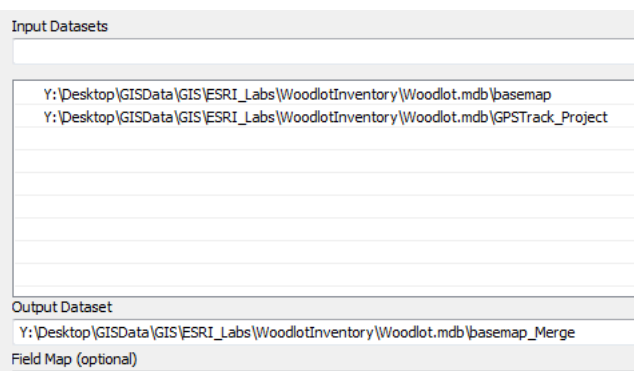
Input Datasets

Y:\Desktop\GISData\GIS\ESRI_Labs\WoodlotInventory\Woodlot.mdb\basemap
Y:\Desktop\GISData\GIS\ESRI_Labs\WoodlotInventory\Woodlot.mdb\GPSTrack_Project

Output Dataset
Y:\Desktop\GISData\GIS\ESRI_Labs\WoodlotInventory\Woodlot.mdb\basemap_Merge

Field Map (optional)